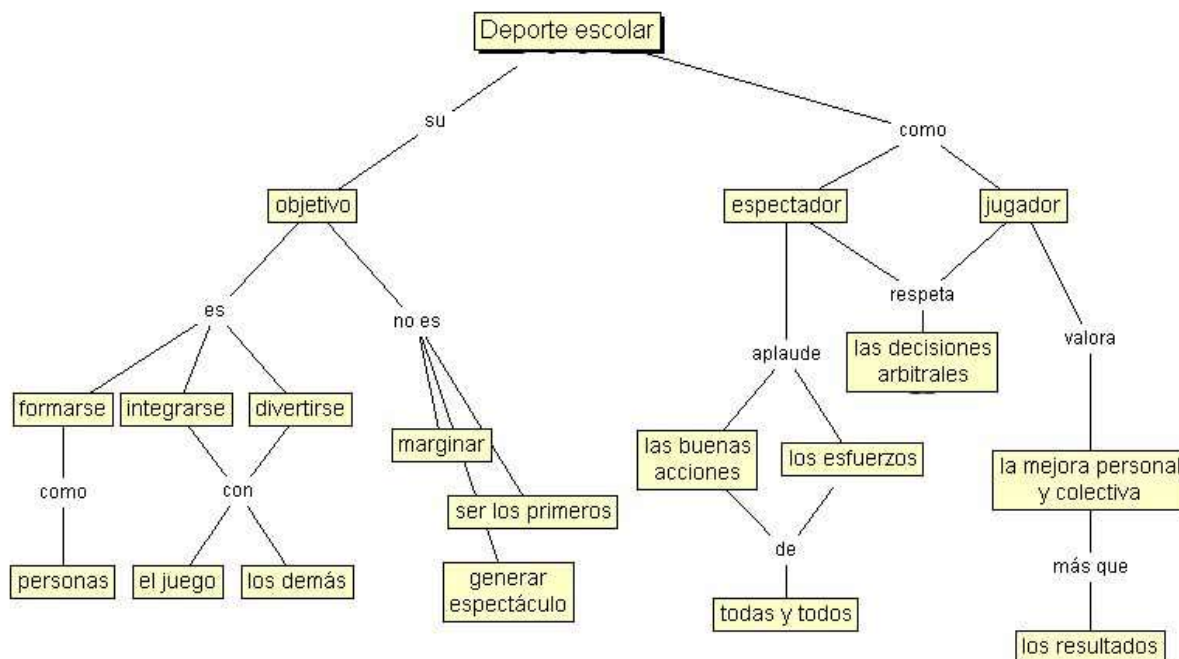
Deporte escolar

su

objetivo

es

formarse

como

personas

integrarse

divertirse

con

el juego

los demás

no es

marginar

ser los primeros

generar espectáculo

como

espectador

aplaude

las buenas acciones

los esfuerzos

de

todas y todos

jugador

respeta

las decisiones arbitrales

valora

la mejora personal y colectiva

más que

los resultados